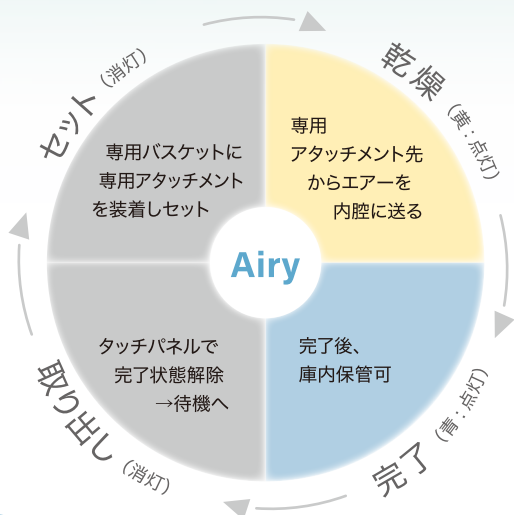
セット（消灯）

専用バスケットに
専用アタッチメント
を装着しセット

乾燥（黄：点灯）

専用
アタッチメント先
からエアーを
内腔に送る

Airy

取り出し（消灯）

タッチパネルで
完了状態解除
→待機へ

完了（青：点灯）

完了後、
庫内保管可